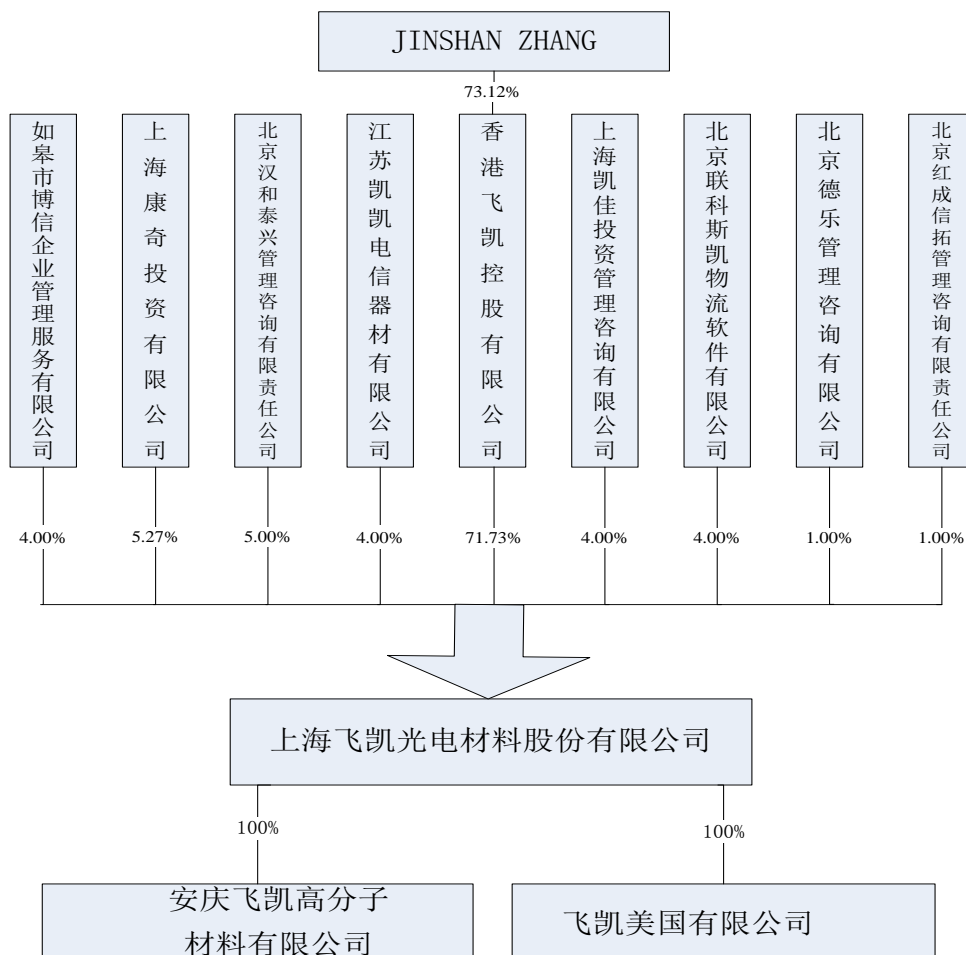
JINSHAN ZHANG

73.12%

如皋市博信企业管理服务有限公司

上海康奇投资有限公司

北京汉和泰兴管理咨询有限责任公司

江苏凯凯电信器材有限公司

香港飞凯控股有限公司

上海凯佳投资管理咨询有限公司

北京联科斯凯物流软件有限公司

北京德乐管理咨询有限公司

北京红成信拓管理咨询有限责任公司

4.00%

5.27%

5.00%

4.00%

71.73%

4.00%

4.00%

1.00%

1.00%

上海飞凯光电材料股份有限公司

100%

100%

安庆飞凯高分子材料有限公司

飞凯美国有限公司